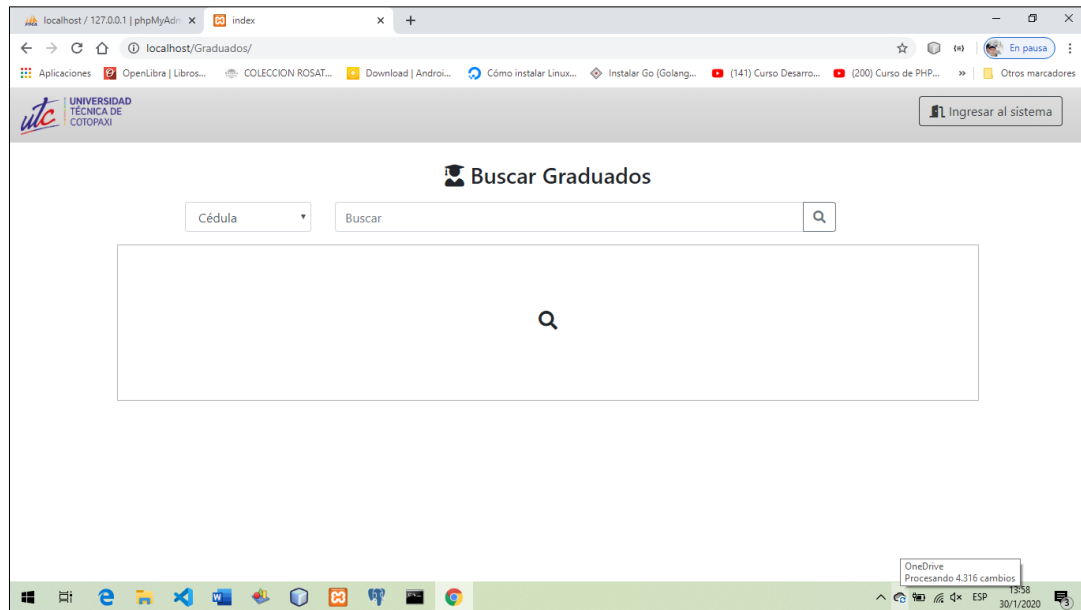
localhost / 127.0.0.1 | phpMyAdm ×
index ×
+

localhost/Graduados/

En pausa

Aplicaciones
OpenLibra | Libros...
COLECCION ROSAT...
Download | Androi...
Cómo instalar Linux...
Instalar Go (Golang...
(141) Curso Desarro...
(200) Curso de PHP...
»
Otros marcadores

utc UNIVERSIDAD TÉCNICA DE COTOPAXI

Ingresar al sistema

Buscar Graduados

Cédula

Buscar

OneDrive
Procesando 4.316 cambios

ESP
13:58
30/1/2020
3